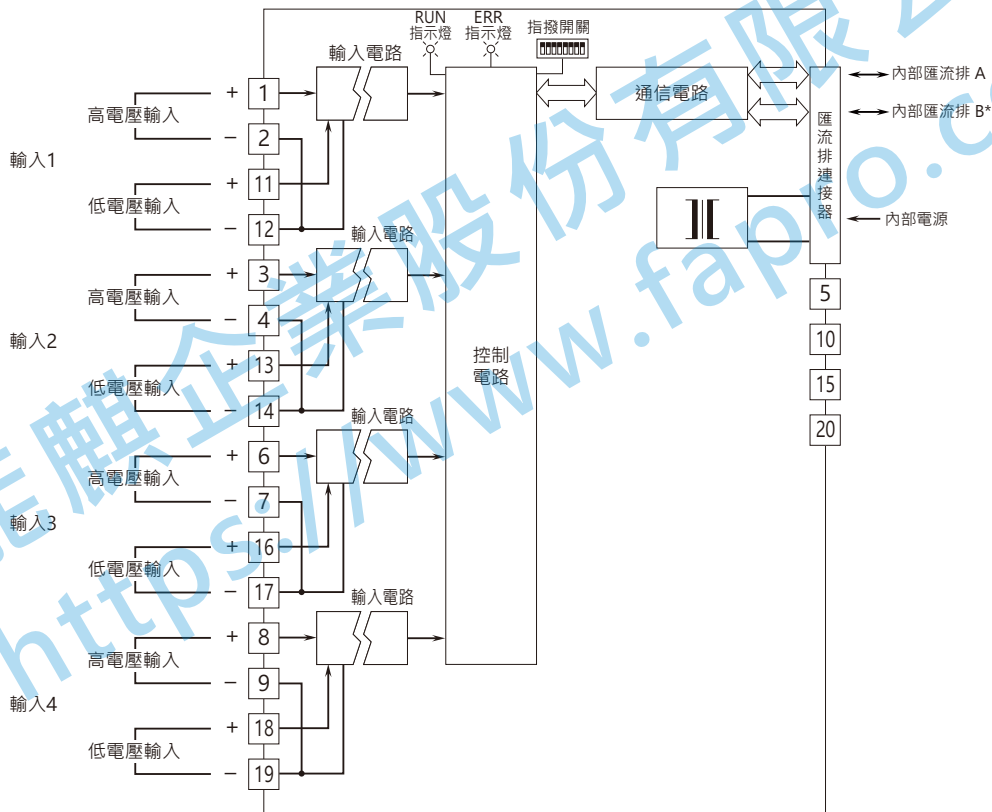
RUN
指示燈
ERR
指示燈
指撥開關
輸入電路
通信電路
內部匯流排 A
內部匯流排 B*
匯
流
排
連
接
器
內部電源
高電壓輸入
+
1
−
2
輸入1
低電壓輸入
+
11
−
12
輸入電路
高電壓輸入
+
3
−
4
輸入2
低電壓輸入
+
13
−
14
控制
電路
輸入電路
高電壓輸入
+
6
−
7
輸入3
低電壓輸入
+
16
−
17
輸入電路
高電壓輸入
+
8
−
9
輸入4
低電壓輸入
+
18
−
19
5
10
15
20
先麒企業股份有限公司
https://www.fapio.com